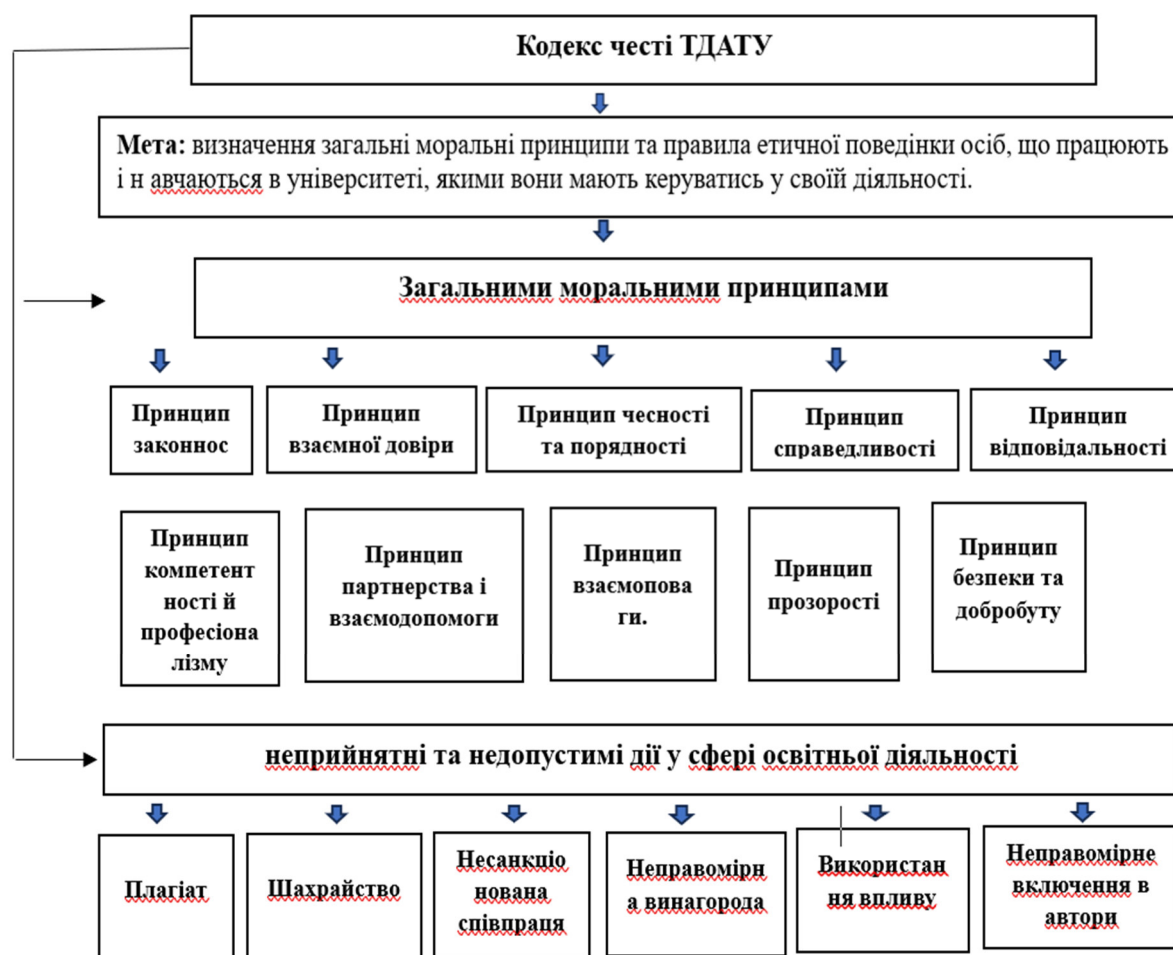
Кодекс честі ТДАТУ

Мета: визначення загальні моральні принципи та правила етичної поведінки осіб, що працюють і н авчаються в університеті, якими вони мають керуватись у своїй діяльності.

Загальними моральними принципами

Принцип законнос

Принцип взаємної довіри

Принцип чесності та порядності

Принцип справедливості

Принцип відповідальності

Принцип компетентності й професіоналізму

Принцип партнерства і взаємодопомоги

Принцип взаємоповаги.

Принцип прозорості

Принцип безпеки та добробуту

неприйнятні та недопустимі дії у сфері освітньої діяльності

Плагіат

Шахрайство

Несанкціонована співпраця

Неправомірна винагорода

Використання впливу

Неправомірне включення в автори